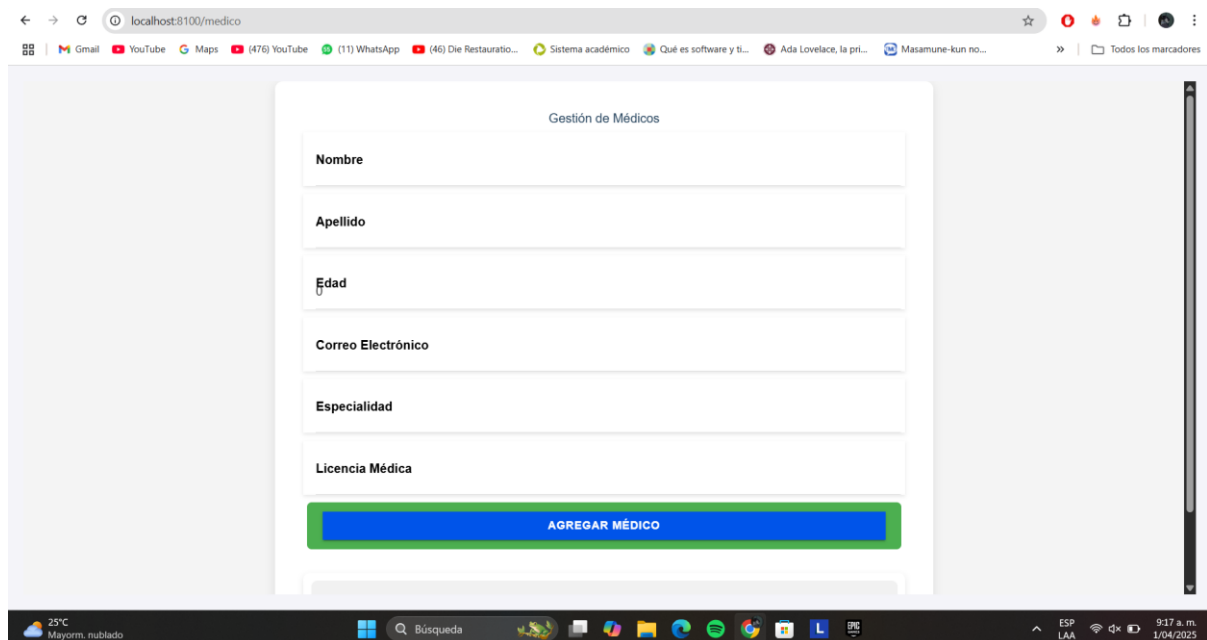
localhost:8100/medico

Gmail YouTube Maps (476) YouTube (11) WhatsApp (46) Die Restauratio... Sistema académico Qué es software y ti... Ada Lovelace, la pri... Masamune-kun no... » Todos los marcadores

Gestión de Médicos

Nombre

Apellido

Edad
0

Correo Electrónico

Especialidad

Licencia Médica

AGREGAR MÉDICO

25°C
Mayorm. nublado

Búsqueda

ESP
LAA

9:17 a. m.
1/04/2025